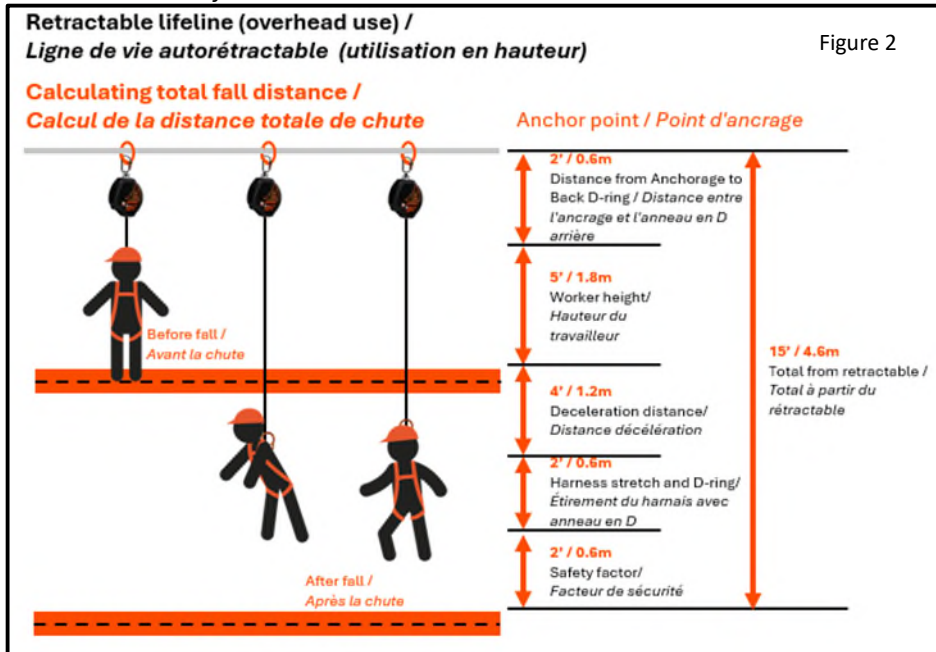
Retractable lifeline (overhead use) /
Ligne de vie autorétractable (utilisation en hauteur)

Figure 2

Calculating total fall distance /
Calcul de la distance totale de chute

Anchor point / Point d'ancrage

2' / 0.6m
Distance from Anchorage to Back D-ring / Distance entre l'ancrage et l'anneau en D arrière

5' / 1.8m
Worker height/
Hauteur du travailleur

Before fall /
Avant la chute

15' / 4.6m
Total from retractable /
Total à partir du rétractable

4' / 1.2m
Deceleration distance/
Distance décélération

2' / 0.6m
Harness stretch and D-ring/
Étirement du harnais avec anneau en D

2' / 0.6m
Safety factor/
Facteur de sécurité

After fall /
Après la chute